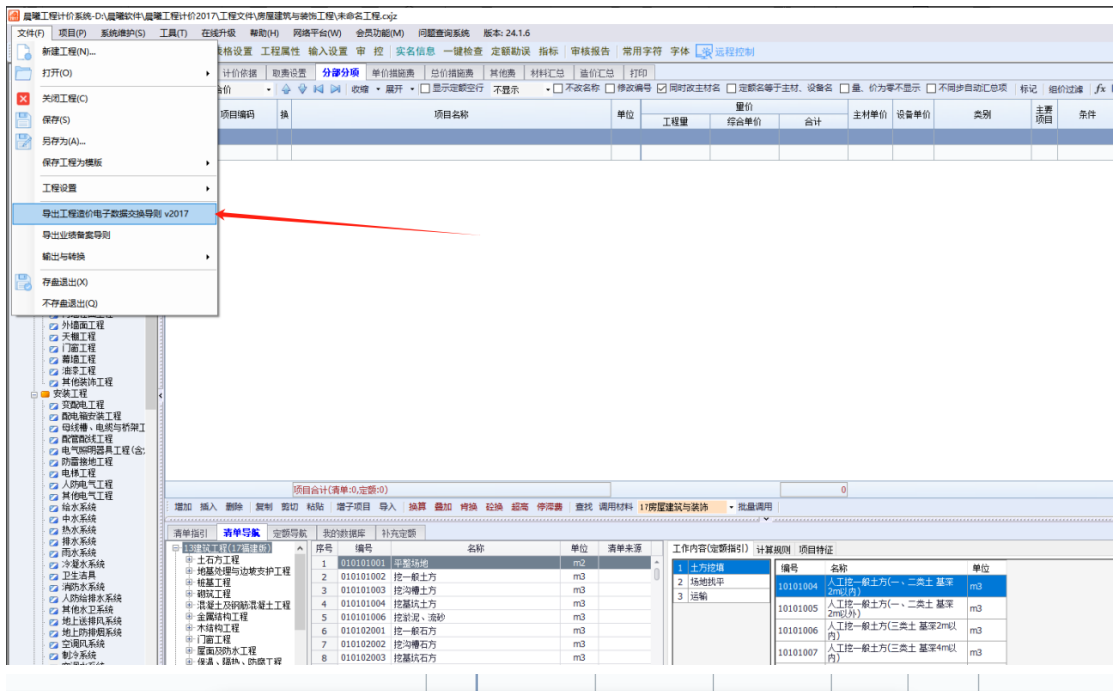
晨曦工程计价系统-D:\晨曦软件\晨曦工程计价2017\工程文件\房屋建筑与装饰工程\未命名工程.cxjz

文件(F) 项目(P) 系统维护(S) 工具(T) 在线升级 帮助(H) 网络平台(W) 会员功能(M) 问题查询系统 版本: 24.1.6

表格设置 工程属性 输入设置 审 控 实名信息 一键检查 定额勘误 指标 审核报告 常用字符 字体 远程控制

新建工程(N)...
打开(O)
关闭工程(C)
保存(S)
另存为(A)...
保存工程为模板
工程设置
导出工程造价电子数据交换导则 v2017
导出业绩备案导则
输出与转换
存盘退出(X)
不存盘退出(Q)

计价依据 取费设置 分部分项 单价措施费 总价措施费 其他费 材料汇总 造价汇总 打印

收缩 展开 显示定额空行 不显示 不改名称 修改编号 同时改主材名 定额名等于主材、设备名 量、价为零不显示 不同步自动汇总项 标记 组价过滤 fx

| 项目编码 | 换 | 项目名称 | 单位 | 工程量 | 综合单价 | 合计 | 主材单价 | 设备单价 | 类别 | 主要项目 | 条件 |
|---|---|---|---|---|---|---|---|---|---|---|---|

量价

外墙面工程
天棚工程
门窗工程
幕墙工程
油漆工程
其他装饰工程
安装工程
变配电工程
配电箱安装工程
母线槽、电缆与桥架工
配管配线工程
电气照明器具工程(含
防雷接地工程
电梯工程
人防电气工程
其他电气工程
给水系统
中水系统
热水系统
排水系统
雨水系统
冷凝水系统
卫生洁具
消防水系统
人防给排水系统
其他水卫系统
地上送排风系统
地上防排烟系统
空调风系统
制冷系统

项目合计(清单:0,定额:0) 0

增加 插入 删除 复制 剪切 粘贴 增子项目 导入 换算 叠加 将换 砼换 超高 停滞费 查找 调用材料 17房屋建筑与装饰 批量调用

清单指引 清单导航 定额导航 我的数据库 补充定额

13建设工程(17福建版)
土石方工程
地基处理与边坡支护工程
桩基工程
砌筑工程
混凝土及钢筋混凝土工程
金属结构工程
木结构工程
门窗工程
屋面及防水工程
保温、隔热、防腐工程

| 序号 | 编号 | 名称 | 单位 | 清单来源 |
|---|---|---|---|---|
| 1 | 010101001 | 平整场地 | m2 | |
| 2 | 010101002 | 挖一般土方 | m3 | |
| 3 | 010101003 | 挖沟槽土方 | m3 | |
| 4 | 010101004 | 挖基坑土方 | m3 | |
| 5 | 010101006 | 挖淤泥、流砂 | m3 | |
| 6 | 010102001 | 挖一般石方 | m3 | |
| 7 | 010102002 | 挖沟槽石方 | m3 | |
| 8 | 010102003 | 挖基坑石方 | m3 | |

工作内容(定额指引) 计算规则 项目特征

1 土方挖填
2 场地找平
3 运输

| 编号 | 名称 | 单位 |
|---|---|---|
| 10101004 | 人工挖一般土方(一、二类土 基深2m以内) | m3 |
| 10101005 | 人工挖一般土方(一、二类土 基深2m以外) | m3 |
| 10101006 | 人工挖一般土方(三类土 基深2m以内) | m3 |
| 10101007 | 人工挖一般土方(三类土 基深4m以内) | m3 |